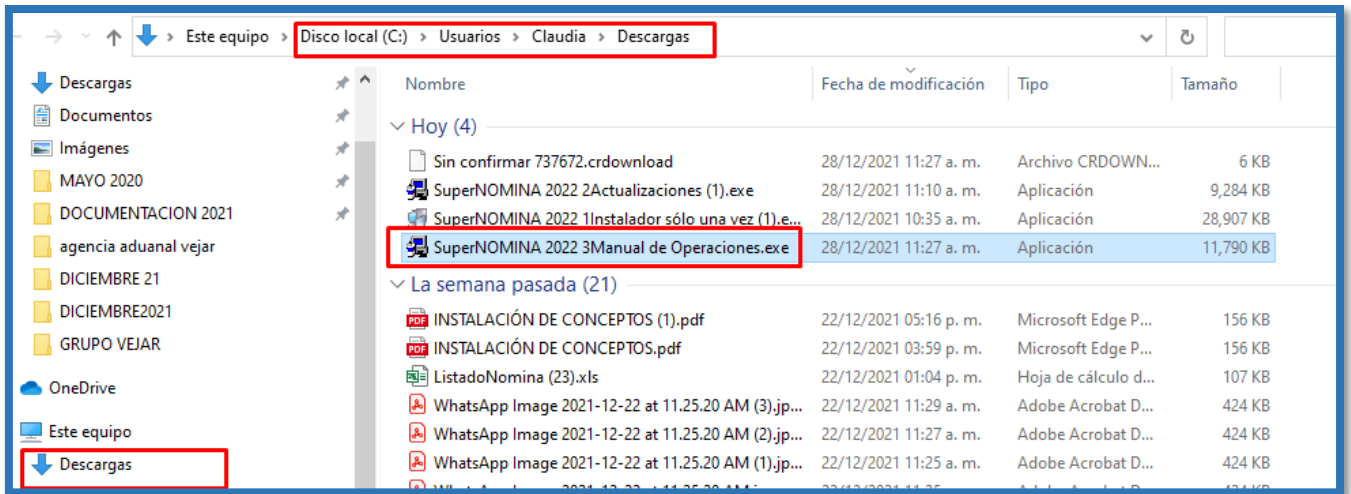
Este equipo > Disco local (C:) > Usuarios > Claudia > Descargas

Descargas
Documentos
Imágenes
MAYO 2020
DOCUMENTACION 2021
agencia aduanal vejar
DICIEMBRE 21
DICIEMBRE2021
GRUPO VEJAR
OneDrive
Este equipo
Descargas

| Nombre | Fecha de modificación | Tipo | Tamaño |
|---|---|---|---|
| Hoy (4) | | | |
| Sin confirmar 737672.crdownload | 28/12/2021 11:27 a. m. | Archivo CRDOWN... | 6 KB |
| SuperNOMINA 2022 2Actualizaciones (1).exe | 28/12/2021 11:10 a. m. | Aplicación | 9,284 KB |
| SuperNOMINA 2022 1Instalador sólo una vez (1).e... | 28/12/2021 10:35 a. m. | Aplicación | 28,907 KB |
| SuperNOMINA 2022 3Manual de Operaciones.exe | 28/12/2021 11:27 a. m. | Aplicación | 11,790 KB |
| La semana pasada (21) | | | |
| INSTALACIÓN DE CONCEPTOS (1).pdf | 22/12/2021 05:16 p. m. | Microsoft Edge P... | 156 KB |
| INSTALACIÓN DE CONCEPTOS.pdf | 22/12/2021 03:59 p. m. | Microsoft Edge P... | 156 KB |
| ListadoNomina (23).xls | 22/12/2021 01:04 p. m. | Hoja de cálculo d... | 107 KB |
| WhatsApp Image 2021-12-22 at 11.25.20 AM (3).jp... | 22/12/2021 11:29 a. m. | Adobe Acrobat D... | 424 KB |
| WhatsApp Image 2021-12-22 at 11.25.20 AM (2).jp... | 22/12/2021 11:27 a. m. | Adobe Acrobat D... | 424 KB |
| WhatsApp Image 2021-12-22 at 11.25.20 AM (1).jp... | 22/12/2021 11:25 a. m. | Adobe Acrobat D... | 424 KB |